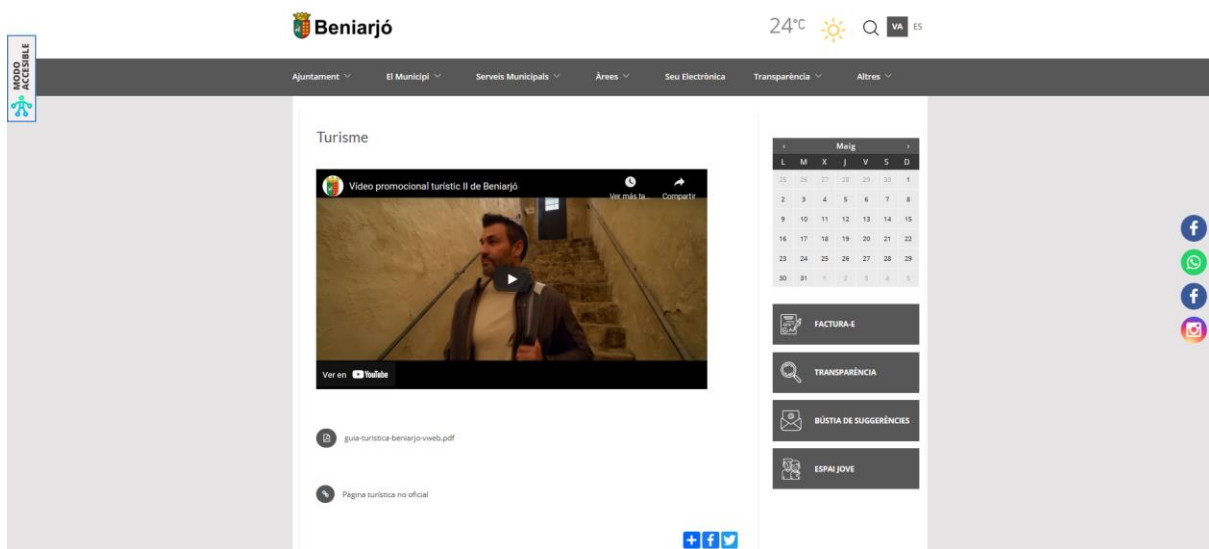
MODO ACCESIBLE

Beniarjó

24°C

VA ES

Ajuntament El Municipi Serveis Municipals Àrees Seu Electrònica Transparència Altres

Turisme

Video promocional turístic II de Beniarjó

Ver más ta... Compartir

Ver en YouTube

guia-turistica-beniarjo-vweb.pdf

Pàgina turística no oficial

| ‹ | | | Maig | | | › |
|---|---|---|---|---|---|---|
| L | M | X | J | V | S | D |
| 25 | 26 | 27 | 28 | 29 | 30 | 1 |
| 2 | 3 | 4 | 5 | 6 | 7 | 8 |
| 9 | 10 | 11 | 12 | 13 | 14 | 15 |
| 16 | 17 | 18 | 19 | 20 | 21 | 22 |
| 23 | 24 | 25 | 26 | 27 | 28 | 29 |
| 30 | 31 | 1 | 2 | 3 | 4 | 5 |

FACTURA-E

TRANSPARÈNCIA

BÚSTIA DE SUGGERÈNCIES

ESPAI JOVE